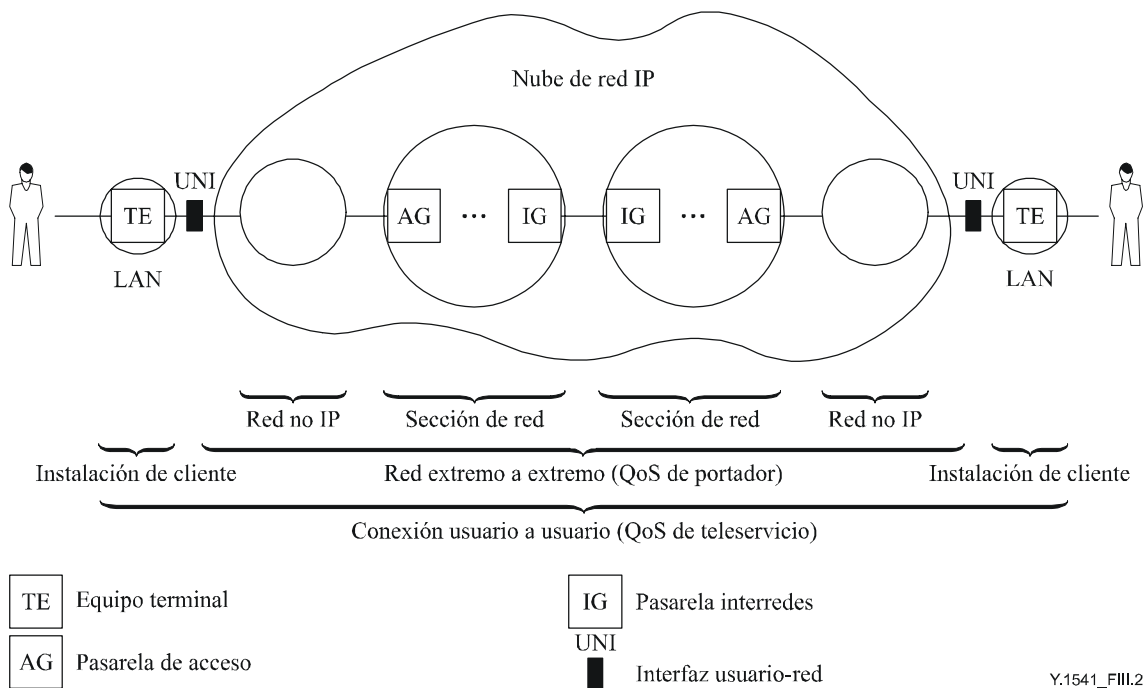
Nube de red IP

UNI

TE

LAN

AG

···

IG

IG

···

AG

UNI

TE

LAN

Red no IP

Sección de red

Sección de red

Red no IP

Instalación de cliente

Red extremo a extremo (QoS de portador)

Instalación de cliente

Conexión usuario a usuario (QoS de teleservicio)

TE Equipo terminal

AG Pasarela de acceso

IG Pasarela interredes

UNI Interfaz usuario-red

Y.1541_FIII.2